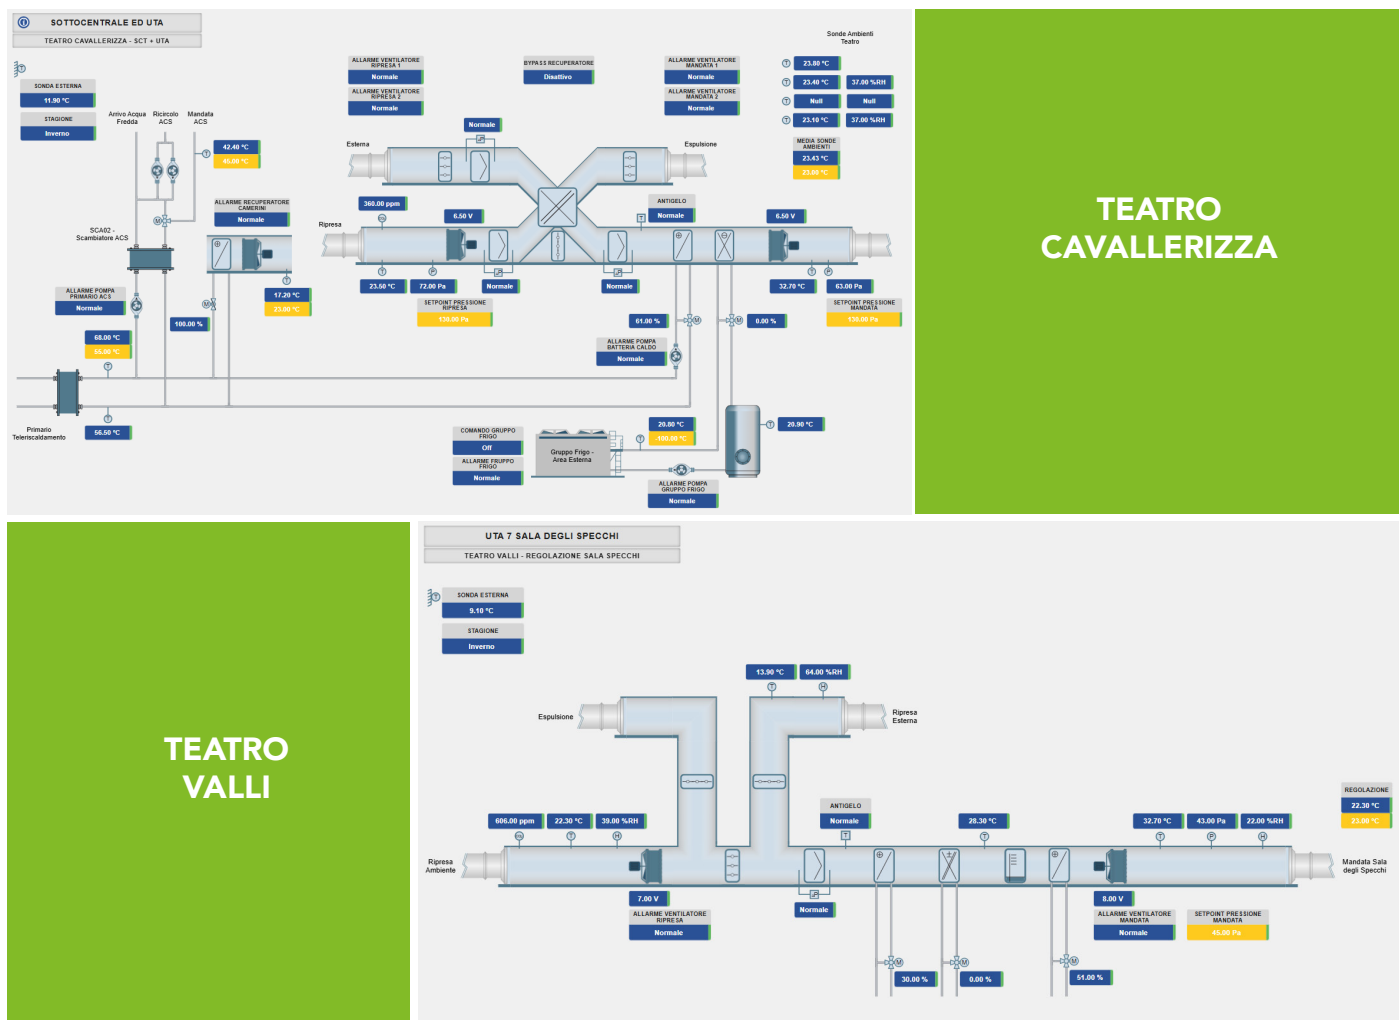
SOTTOCENTRALE ED UTA
TEATRO CAVALLERIZZA - SCT + UTA

SONDA ESTERNA
11.90 °C
STAGIONE
Inverno

Arrivo Acqua Fredda
Ricircolo ACS
Mandata ACS
42.40 °C
45.00 °C

SCA02 - Scambiatore ACS

ALLARME RECUPERATORE CAMERINI
Normale

ALLARME POMPA PRIMARIO ACS
Normale
17.20 °C
23.00 °C
100.00 %
68.00 °C
55.00 °C

Primario Teleriscaldamento
56.50 °C

ALLARME VENTILATORE RIPRESA 1
Normale
ALLARME VENTILATORE RIPRESA 2
Normale
BYPASS RECUPERATORE
Disattivo
ALLARME VENTILATORE MANDATA 1
Normale
ALLARME VENTILATORE MANDATA 2
Normale

Sonde Ambienti Teatro
23.80 °C
23.40 °C
37.00 %RH
Null
Null
23.10 °C
37.00 %RH
MEDIA SONDE AMBIENTI
23.43 °C
23.00 °C

Normale
Esterna
Espulsione
Ripresa
360.00 ppm
6.50 V
ANTIGELO
Normale
6.50 V
23.50 °C
72.00 Pa
Normale
Normale
32.70 °C
63.00 Pa
SETPOINT PRESSIONE RIPRESA
130.00 Pa
SETPOINT PRESSIONE MANDATA
130.00 Pa
61.00 %
0.00 %
ALLARME POMPA BATTERIA CALDO
Normale

COMANDO GRUPPO FRIGO
Off
ALLARME FRUPPO FRIGO
Normale
Gruppo Frigo - Area Esterna
20.00 °C
-100.00 °C
20.90 °C
ALLARME POMPA GRUPPO FRIGO
Normale

TEATRO CAVALLERIZZA

TEATRO VALLI

UTA 7 SALA DEGLI SPECCHI
TEATRO VALLI - REGOLAZIONE SALA SPECCHI

SONDA ESTERNA
9.10 °C
STAGIONE
Inverno

13.90 °C
64.00 %RH
Espulsione
Ripresa Esterna
ANTIGELO
Normale
REGOLAZIONE
22.30 °C
23.00 °C
606.00 ppm
22.30 °C
39.00 %RH
28.30 °C
32.70 °C
43.00 Pa
22.00 %RH
Ripresa Ambiente
Mandata Sala degli Specchi
7.00 V
ALLARME VENTILATORE RIPRESA
Normale
Normale
8.00 V
ALLARME VENTILATORE MANDATA
Normale
SETPOINT PRESSIONE MANDATA
45.00 Pa
30.00 %
0.00 %
51.00 %